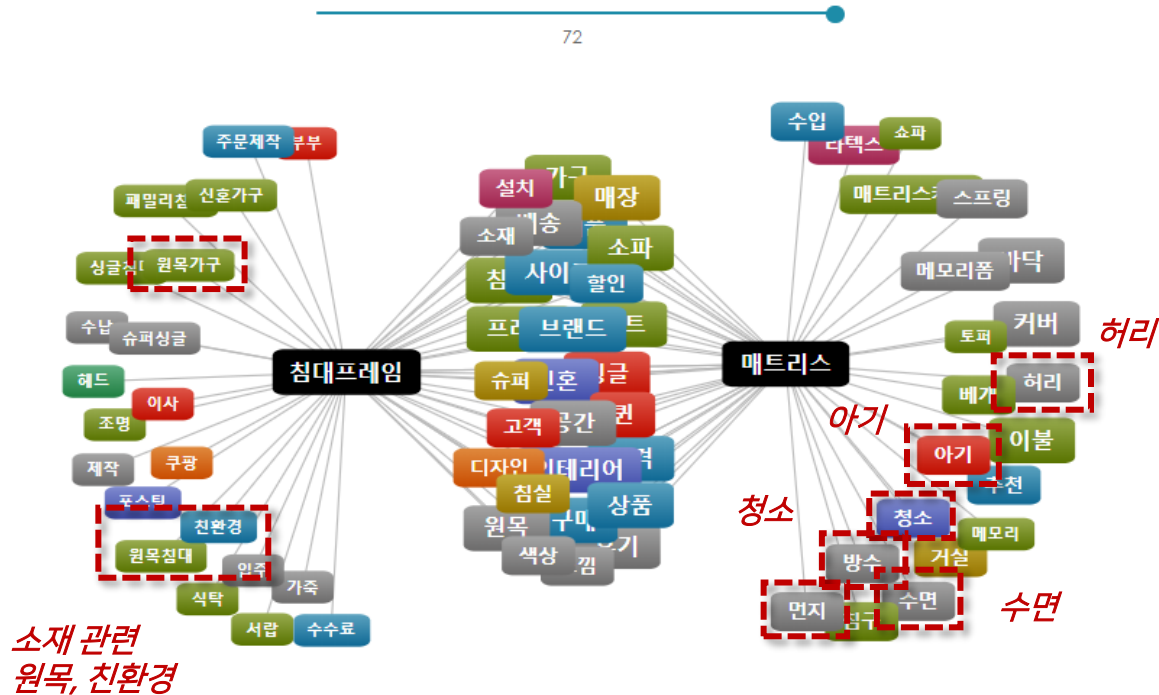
72

주문제작 부부
신혼가구 패밀리침
싱글침 원목가구
수납 슈퍼싱글
헤드
이사
조명
쿠팡
제작
포스팅
친환경
원목침대
인조
가죽
식탁
서랍
수수료

침대프레임

가구
설치
매장
배송
소재
소파
사이즈
할인
브랜드
슈퍼
신혼
고객
공간
퀸
디자인
인테리어
침실
상품
원목
색상

매트리스

수입
라텍스 쇼파
매트리스 스프링
메모리폼
커버
토퍼
허리
베개
아기
이불
추천
청소
메모리
방수
거실
먼지
수면

허리
아기
청소
수면
소재 관련
원목, 친환경